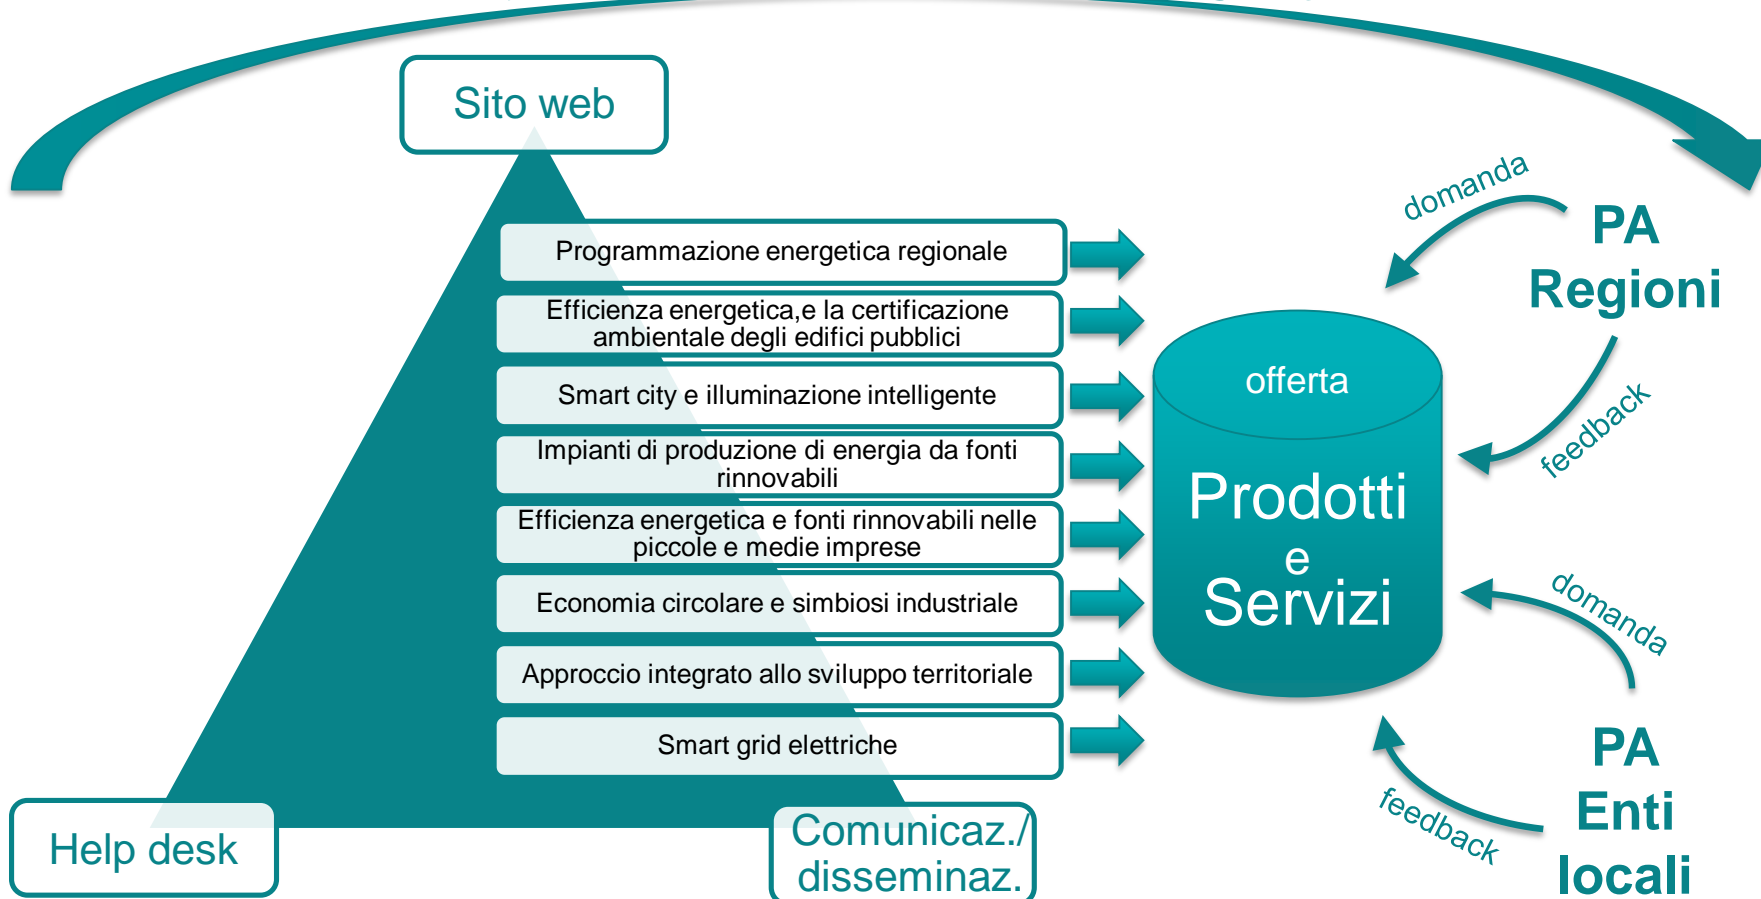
Sito web

Programmazione energetica regionale

Efficienza energetica,e la certificazione ambientale degli edifici pubblici

Smart city e illuminazione intelligente

Impianti di produzione di energia da fonti rinnovabili

Efficienza energetica e fonti rinnovabili nelle piccole e medie imprese

Economia circolare e simbiosi industriale

Approccio integrato allo sviluppo territoriale

Smart grid elettriche

Help desk

Comunicaz./ disseminaz.

offerta

Prodotti e Servizi

domanda

PA Regioni

feedback

domanda

PA Enti locali

feedback